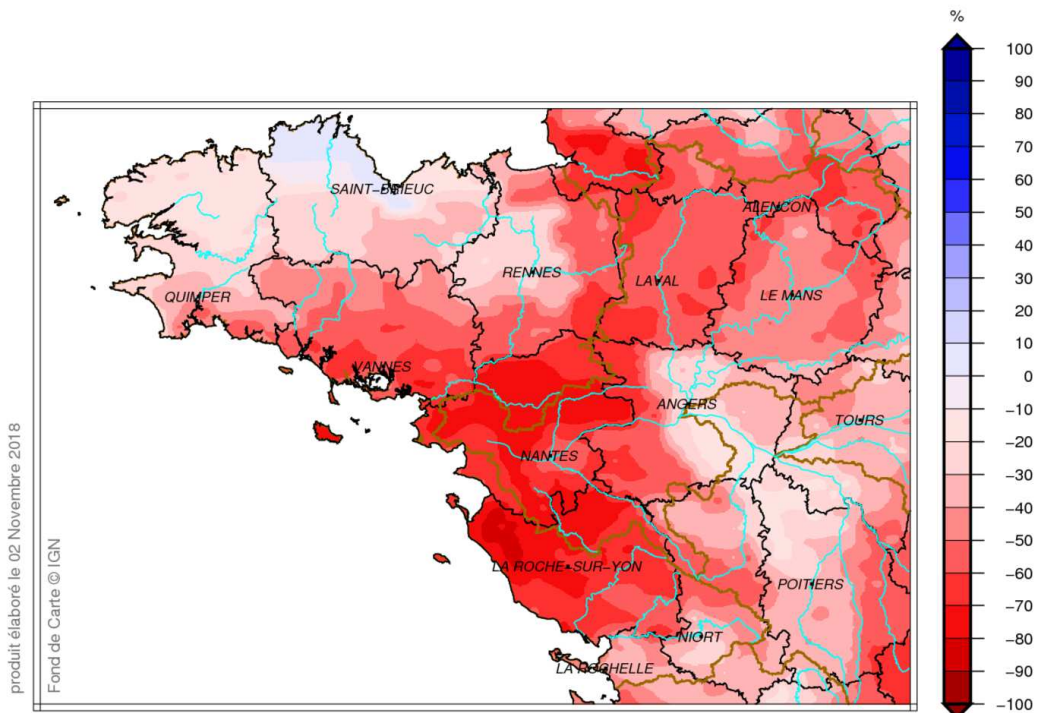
produit élaboré le 02 Novembre 2018
Fond de Carte © IGN

SAINT-BRIEUC
QUIMPER
RENNES
LAVAL
ALENCON
LE MANS
VANNES
ANGERS
TOURS
NANTES
LA ROCHE-SUR-YON
POITIERS
NIORT
LA ROCHELLE

%
100
90
80
70
60
50
40
30
20
10
0
−10
−20
−30
−40
−50
−60
−70
−80
−90
−100